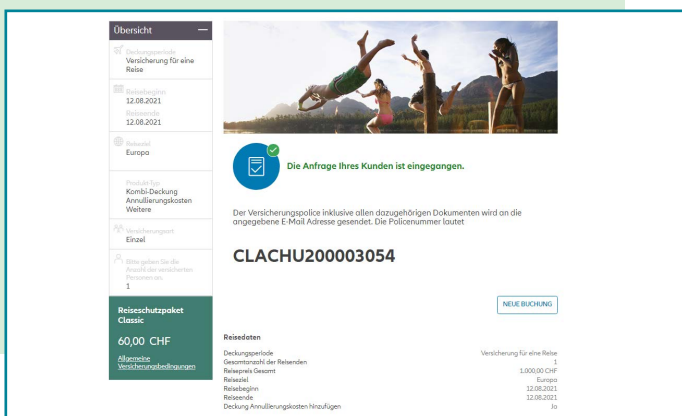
Übersicht —

Deckungsperiode
Versicherung für eine Reise

Reisebeginn
12.08.2021
Reiseende
12.08.2021

Reiseziel
Europa

Produkt-Typ
Kombi-Deckung Annullierungskosten Weitere

Versicherungsart
Einzel

Bitte geben Sie die Anzahl der versicherten Personen an.
1

Reiseschutzpaket Classic

60,00 CHF

Allgemeine Versicherungsbedingungen

Die Anfrage Ihres Kunden ist eingegangen.

Der Versicherungspolice inklusive allen dazugehörigen Dokumenten wird an die angegebene E-Mail Adresse gesendet. Die Policenummer lautet

CLACHU200003054

NEUE BUCHUNG

Reisedaten

| | |
|---|---|
| Deckungsperiode | Versicherung für eine Reise |
| Gesamtanzahl der Reisenden | 1 |
| Reisepreis Gesamt | 1.000,00 CHF |
| Reiseziel | Europa |
| Reisebeginn | 12.08.2021 |
| Reiseende | 12.08.2021 |
| Deckung Annullierungskosten hinzufügen | Ja |